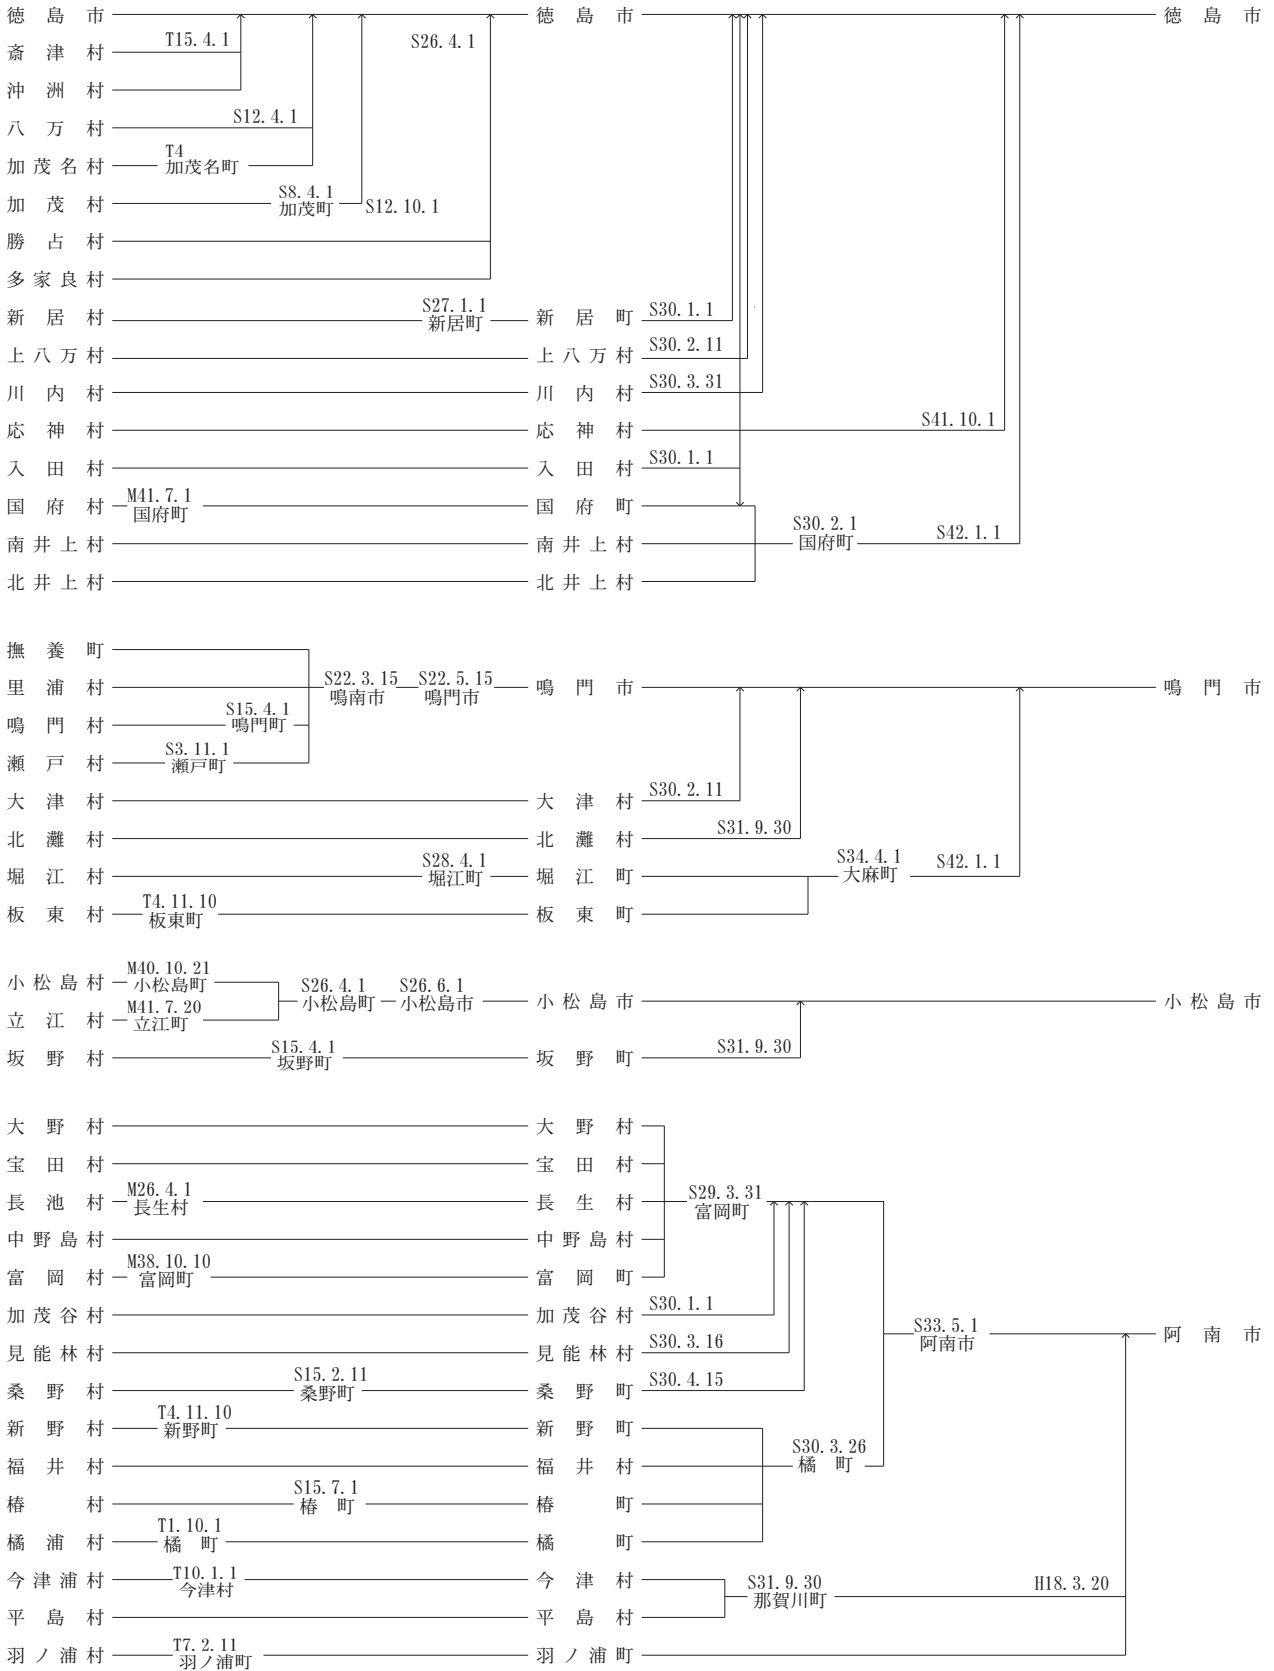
徳島市
斎津村
沖洲村
八万村
加茂名村
加茂村
勝占村
多家良村
新居村
上八万村
川内村
応神村
入田村
国府村
南井上村
北井上村

T15.4.1
S12.4.1
T4
加茂名町
S8.4.1
加茂町
S12.10.1
S26.4.1
S27.1.1
新居町
M41.7.1
国府町

徳島市
新居町
上八万村
川内村
応神村
入田村
国府町
南井上村
北井上村

S30.1.1
S30.2.11
S30.3.31
S30.1.1
S30.2.1
国府町
S41.10.1
S42.1.1

徳島市

撫養町
里浦村
鳴門村
瀬戸村
大津村
北灘村
堀江村
板東村

S15.4.1
鳴門町
S3.11.1
瀬戸町
S22.3.15
鳴南市
S22.5.15
鳴門市
S28.4.1
堀江町
T4.11.10
板東町

鳴門市
大津村
北灘村
堀江町
板東町

S30.2.11
S31.9.30
S34.4.1
大麻町
S42.1.1

鳴門市

小松島村
立江村
坂野村

M40.10.21
小松島町
M41.7.20
立江町
S26.4.1
小松島町
S26.6.1
小松島市
S15.4.1
坂野町

小松島市
坂野町

S31.9.30

小松島市

大野村
宝田村
長池村
中野島村
富岡村
加茂谷村
見能林村
桑野村
新野村
福井村
椿村
橘浦村
今津浦村
平島村
羽ノ浦村

M26.4.1
長生村
M38.10.10
富岡町
S15.2.11
桑野町
T4.11.10
新野町
S15.7.1
椿町
T1.10.1
橘町
T10.1.1
今津村
T7.2.11
羽ノ浦町

大野村
宝田村
長生村
中野島村
富岡町
加茂谷村
見能林村
桑野町
新野町
福井村
椿町
橘町
今津村
平島村
羽ノ浦町

S29.3.31
富岡町
S30.1.1
S30.3.16
S30.4.15
S30.3.26
橘町
S33.5.1
阿南市
S31.9.30
那賀川町
H18.3.20

阿南市